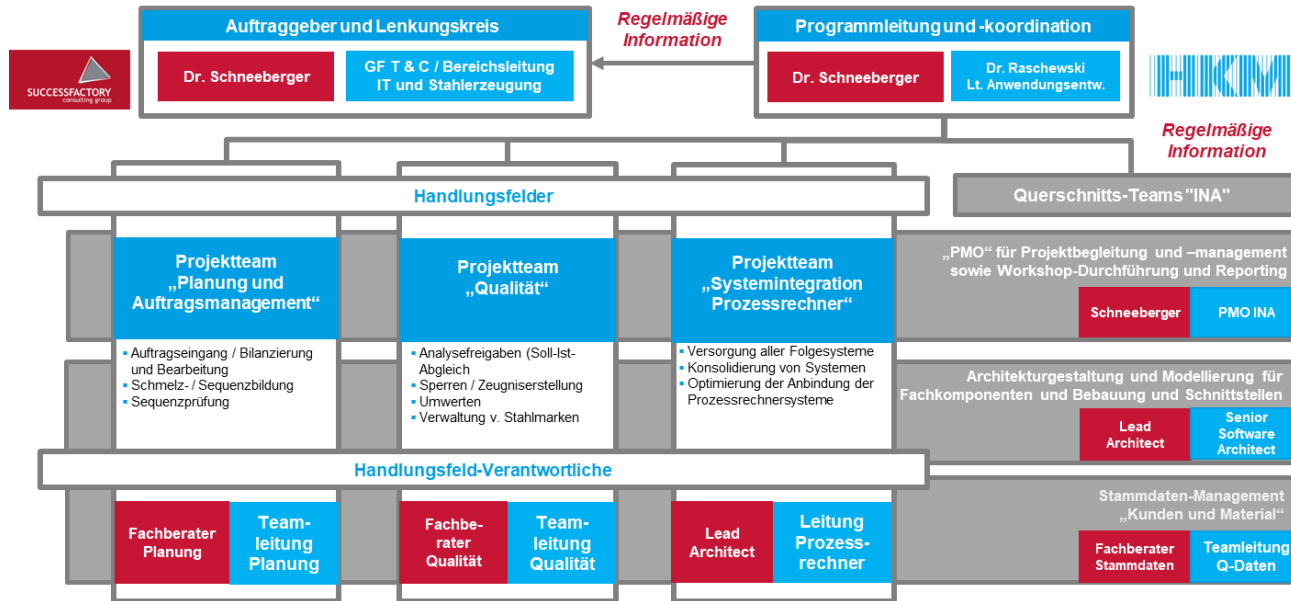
SUCCESSFACTORY consulting group

Auftraggeber und Lenkungskreis

Dr. Schneeberger

GF T & C / Bereichsleitung IT und Stahlerzeugung

Regelmäßige Information

Programmleitung und -koordination

Dr. Schneeberger

Dr. Raschewski Lt. Anwendungsentw.

HKM

Regelmäßige Information

Handlungsfelder

Querschnitts-Teams "INA"

Projektteam „Planung und Auftragsmanagement“

Projektteam „Qualität“

Projektteam „Systemintegration Prozessrechner“

„PMO“ für Projektbegleitung und –management sowie Workshop-Durchführung und Reporting

Schneeberger

PMO INA

- Auftragseingang / Bilanzierung und Bearbeitung
- Schmelz- / Sequenzbildung
- Sequenzprüfung

- Analysefreigaben (Soll-Ist-Abgleich
- Sperren / Zeugniserstellung
- Umwerten
- Verwaltung v. Stahlmarken

- Versorgung aller Folgesysteme
- Konsolidierung von Systemen
- Optimierung der Anbindung der Prozessrechnersysteme

Architekturgestaltung und Modellierung für Fachkomponenten und Bebauung und Schnittstellen

Lead Architect

Senior Software Architect

Handlungsfeld-Verantwortliche

Stammdaten-Management „Kunden und Material“

Fachberater Planung

Team-leitung Planung

Fachbe-rater Qualität

Team-leitung Qualität

Lead Architect

Leitung Prozess-rechner

Fachberater Stammdaten

Teamleitung Q-Daten